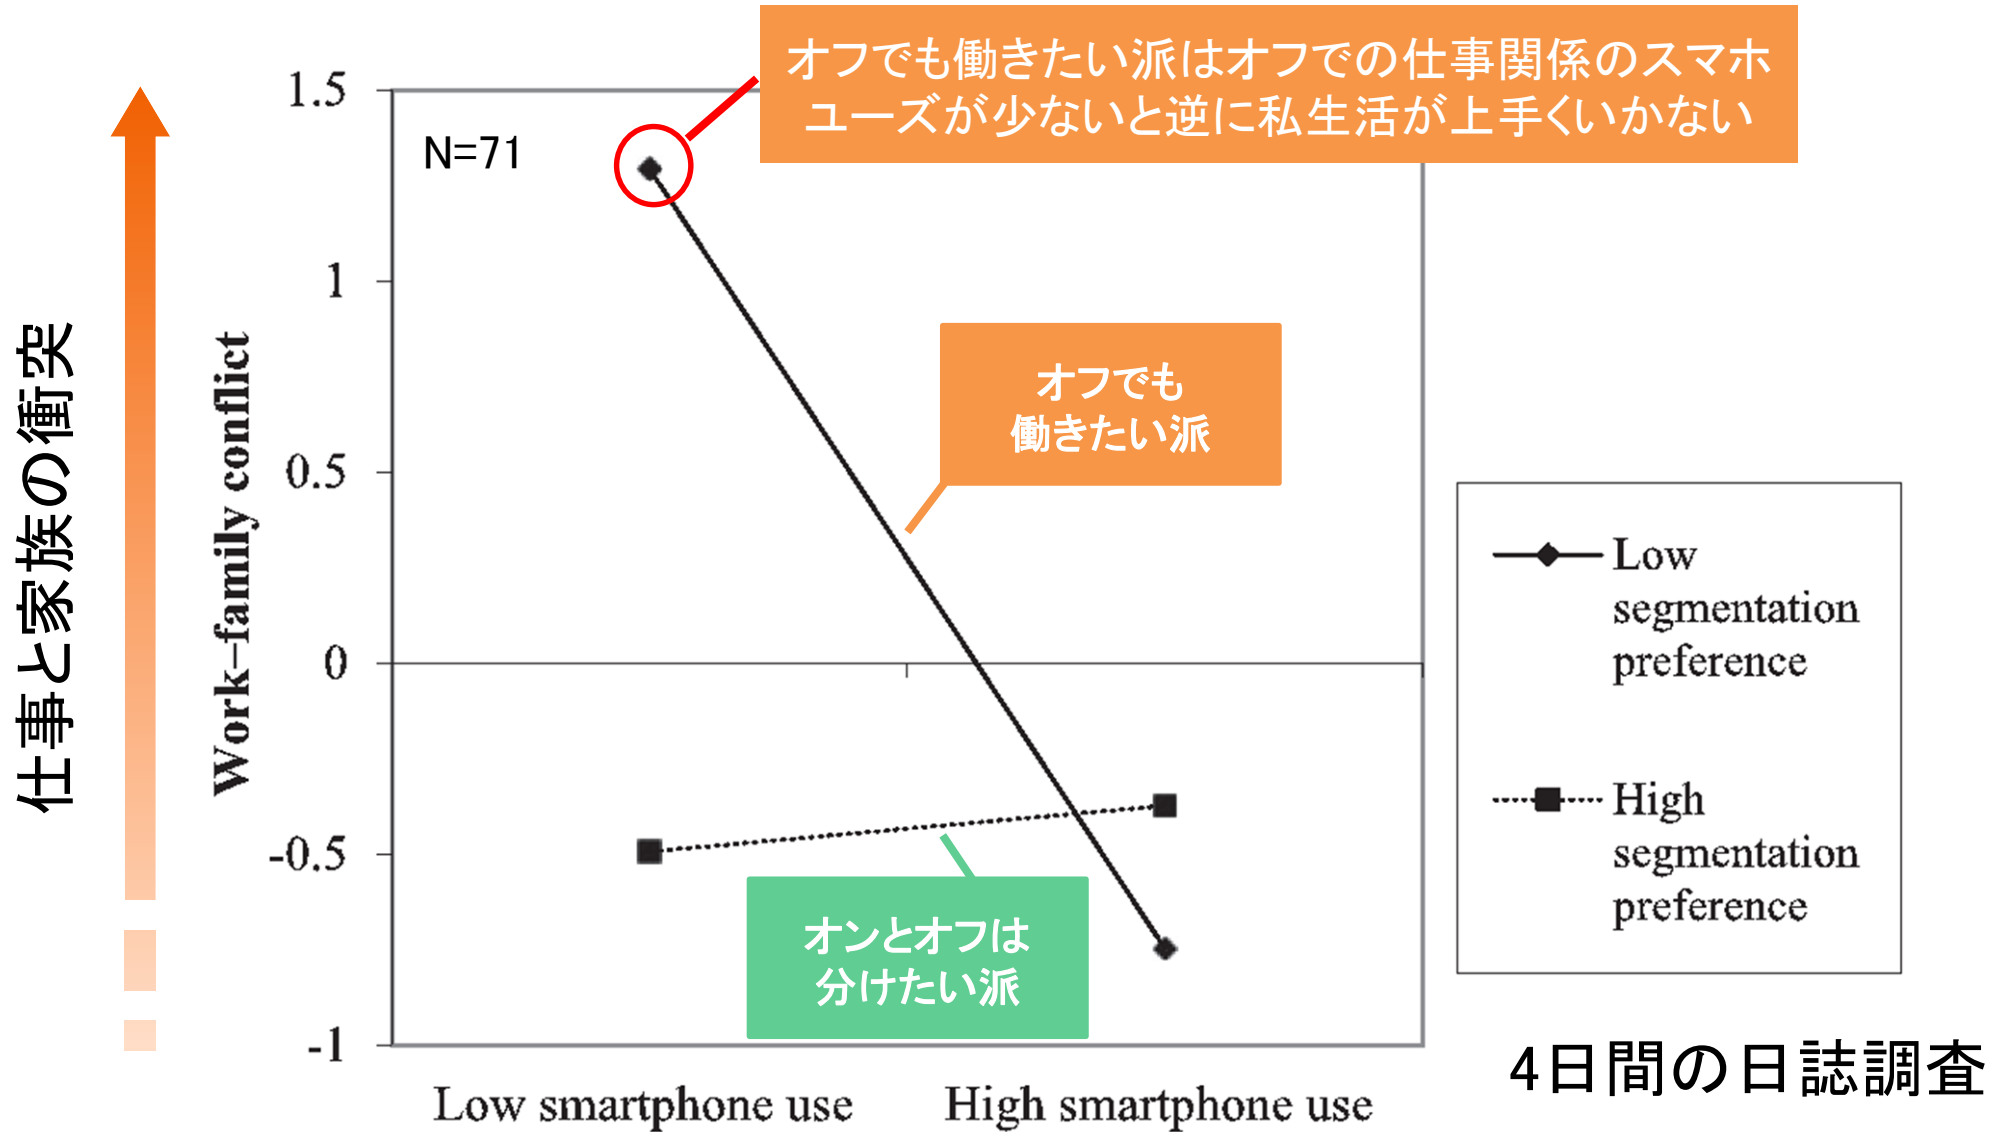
オフでも働きたい派はオフでの仕事関係のスマホユーズが少ないと逆に私生活が上手くいかない

N=71

仕事と家族の衝突

Work–family conflict

1.5
1
0.5
0
-0.5
-1

オフでも働きたい派

オンとオフは分けたい派

Low segmentation preference

High segmentation preference

Low smartphone use

High smartphone use

4日間の日誌調査